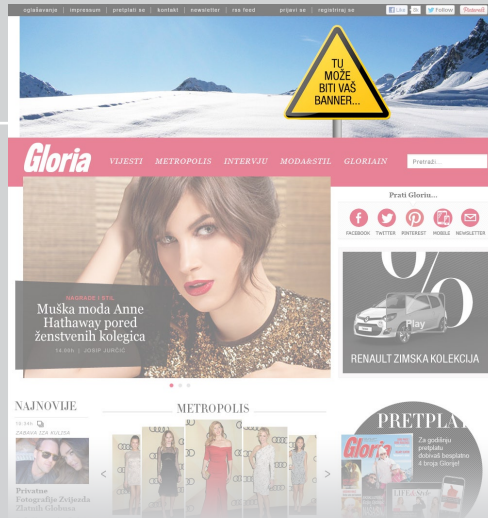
oglašavanje | impressum | pretplati se | kontakt | newsletter | rss feed

prijavi se | registriraj se

Like | Follow | Pinterest

TU MOŽE BITI VAŠ BANNER...

Gloria

VIJESTI METROPOLIS INTERVJU MODA&STIL GLORIAIN

Pretraži...

Prati Gloriu...

FACEBOOK TWITTER PINTEREST MOBILE NEWSLETTER

MODA & STIL

Muška moda Anne Hathaway pored ženstvenih kolegica

14:00 | JOSIP JURČIĆ

%

Play

RENAULT ZIMSKA KOLEKCIJA

NAJNOVIJE

16:44

ZABAVA ZA KULISA

Privatne Fotografije Zvijezda Zlatnih Globusa

METROPOLIS

PRETPLA

Za godišnju pretplatu dobivaš besplatnih 4 broja Glorije!

Gloria